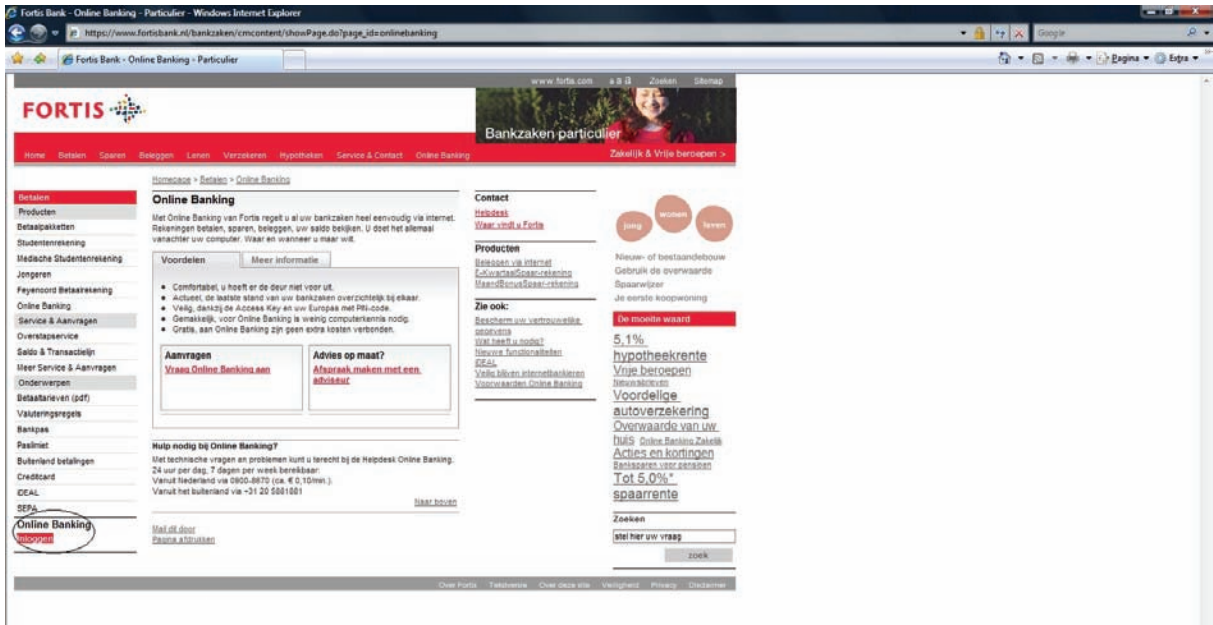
Fortis Bank - Online Banking - Particulier - Windows Internet Explorer

https://www.fortisbank.nl/bankzaken/cmcontent/showPage.do?page_id=onlinebanking

Google

Fortis Bank - Online Banking - Particulier

Pagina ▾ Extra ▾

www.fortis.com a a a Zoeken Sitemap

FORTIS

Bankzaken particulier

Home Betalen Sparen Beleggen Lenen Verzekeren Hypotheken Service & Contact Online Banking

Zakelijk & Vrije beroepen >

Homepage > Betalen > Online Banking

Betalen
Producten
Betaalpakketten
Studentenrekening
Medische Studentenrekening
Jongeren
Feyenoord Betaalrekening
Online Banking
Service & Aanvragen
Overstapservice
Saldo & Transactielijn
Meer Service & Aanvragen
Onderwerpen
Betaaltarieven (pdf)
Valuteringsregels
Bankpas
Paslimiet
Buitenland betalingen
Creditcard
iDEAL
SEPA

Online Banking
Inloggen

Online Banking

Met Online Banking van Fortis regelt u al uw bankzaken heel eenvoudig via internet. Rekeningen betalen, sparen, beleggen, uw saldo bekijken. U doet het allemaal vanachter uw computer. Waar en wanneer u maar wilt.

Voordelen | Meer informatie

• Comfortabel, u hoeft er de deur niet voor uit.
• Actueel, de laatste stand van uw bankzaken overzichtelijk bij elkaar.
• Veilig, dankzij de Access Key en uw Europas met PIN-code.
• Gemakkelijk, voor Online Banking is weinig computerkennis nodig.
• Gratis, aan Online Banking zijn geen extra kosten verbonden.

Aanvragen
Vraag Online Banking aan

Advies op maat?
Afspraak maken met een adviseur

Hulp nodig bij Online Banking?
Met technische vragen en problemen kunt u terecht bij de Helpdesk Online Banking. 24 uur per dag, 7 dagen per week bereikbaar:
Vanuit Nederland via 0900-8670 (ca. € 0,10/min.).
Vanuit het buitenland via +31 20 5881881

Naar boven

Mail dit door
Pagina afdrukken

Contact
Helpdesk
Waar vindt u Fortis

Producten
Beleggen via internet
E-KwartaalSpaar-rekening
MaandBonusSpaar-rekening

Zie ook:
Bescherm uw vertrouwelijke gegevens
Wat heeft u nodig?
Nieuwe functionaliteiten
iDEAL
Veilig blijven internetbankieren
Voorwaarden Online Banking

jong wonen leven

Nieuw- of bestaandebouw
Gebruik de overwaarde
Spaarwijzer
Je eerste koopwoning

De moeite waard

5,1% hypotheekrente
Vrije beroepen
Nieuwsbrieven
Voordelige autoverzekering
Overwaarde van uw huis
Online Banking Zakelijk
Acties en kortingen
Banksparen voor pensioen
Tot 5,0%* spaarrente

Zoeken
stel hier uw vraag
zoek

Over Fortis Tekstversie Over deze site Veiligheid Privacy Disclaimer